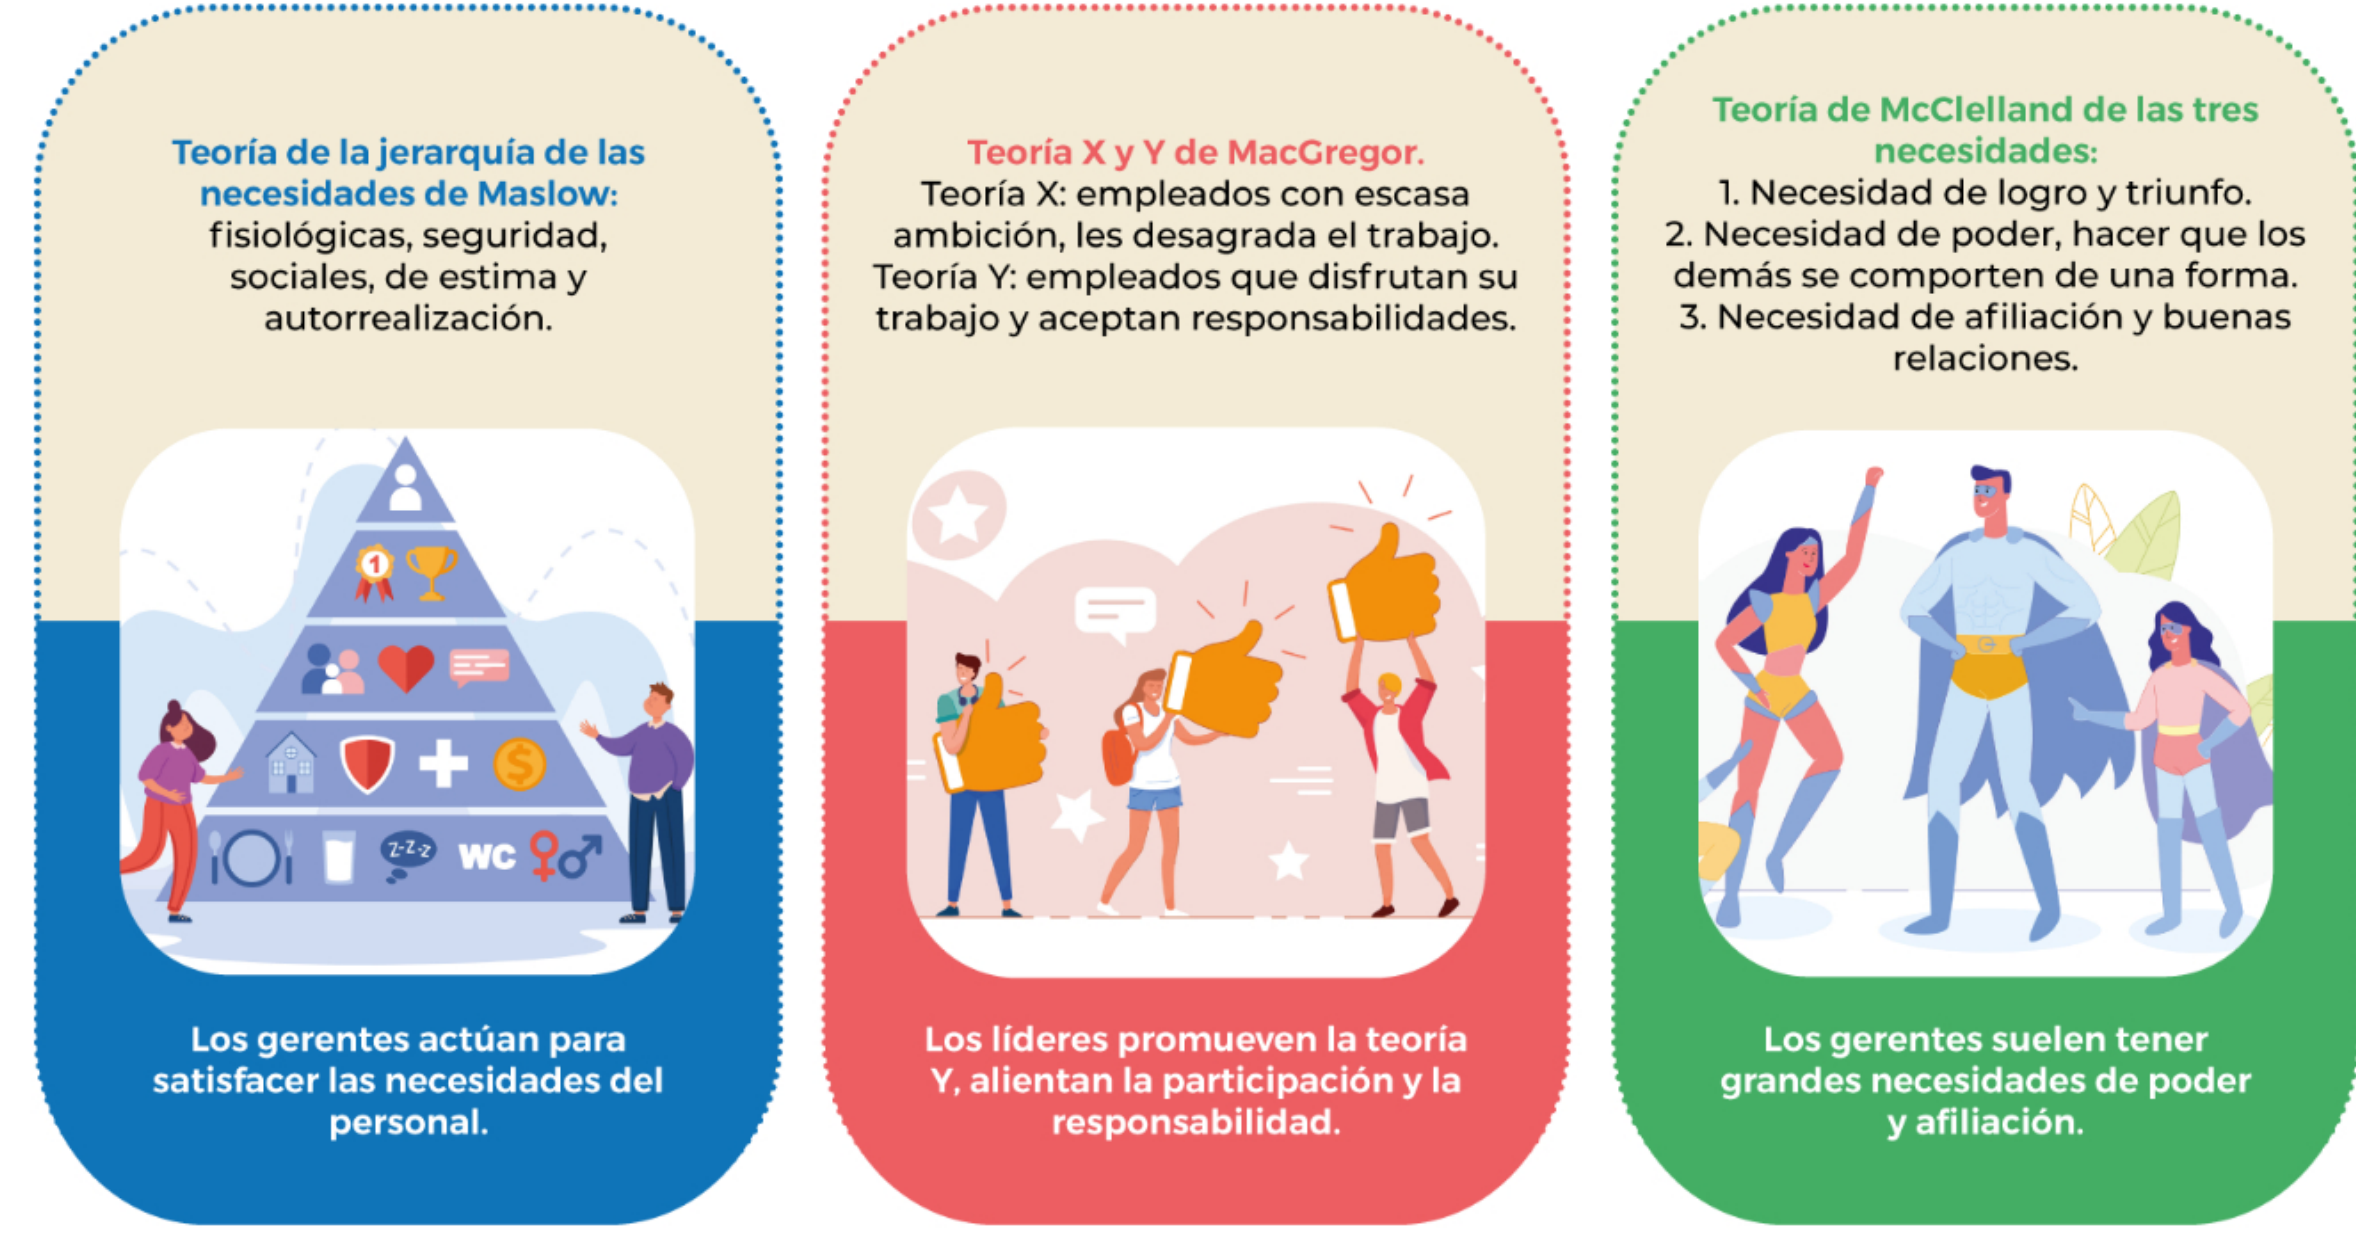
Teoría de la jerarquía de las necesidades de Maslow: fisiológicas, seguridad, sociales, de estima y autorrealización.

1

Z-Z-Z WC

Los gerentes actúan para satisfacer las necesidades del personal.

Teoría X y Y de MacGregor.
Teoría X: empleados con escasa ambición, les desagrada el trabajo.
Teoría Y: empleados que disfrutan su trabajo y aceptan responsabilidades.

Los líderes promueven la teoría Y, alientan la participación y la responsabilidad.

Teoría de McClelland de las tres necesidades:
1. Necesidad de logro y triunfo.
2. Necesidad de poder, hacer que los demás se comporten de una forma.
3. Necesidad de afiliación y buenas relaciones.

Los gerentes suelen tener grandes necesidades de poder y afiliación.